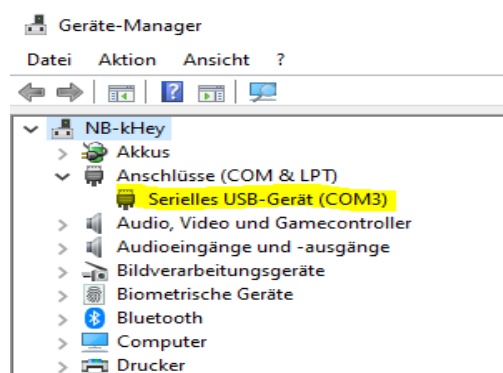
Geräte-Manager

Datei Aktion Ansicht ?

NB-kHey
Akkus
Anschlüsse (COM & LPT)
Serielles USB-Gerät (COM3)
Audio, Video und Gamecontroller
Audioeingänge und -ausgänge
Bildverarbeitungsgeräte
Biometrische Geräte
Bluetooth
Computer
Drucker